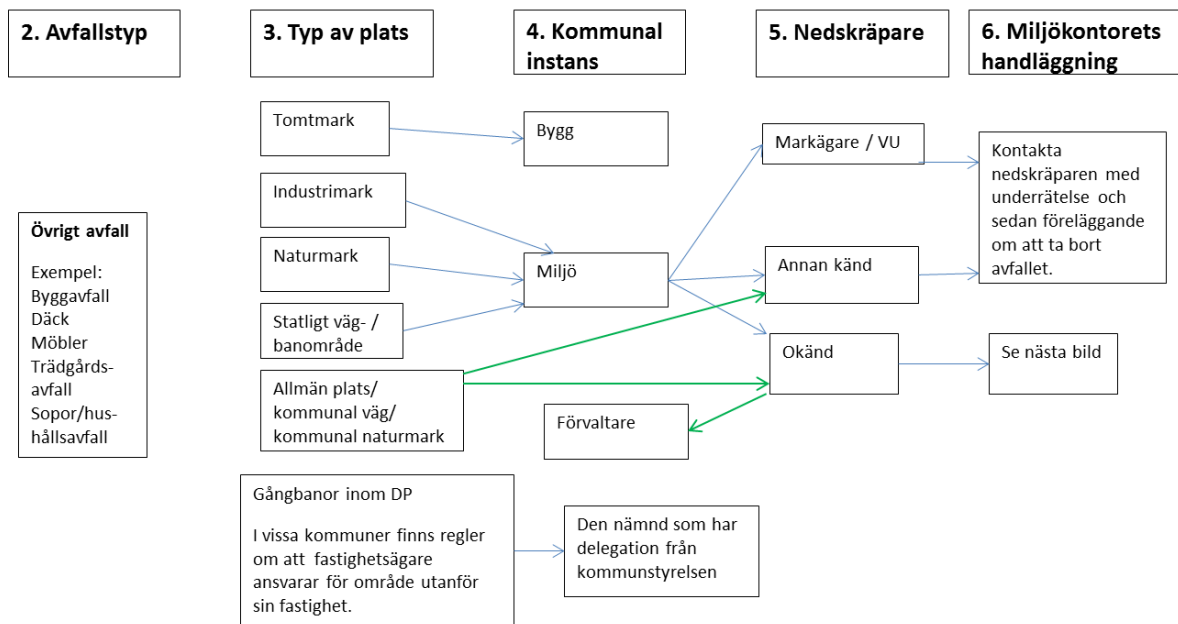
2. Avfallstyp

3. Typ av plats

4. Kommunal instans

5. Nedskräpare

6. Miljökontorets handläggning

Tomtmark

Bygg

Markägare / VU

Kontakta nedskräparen med underrättelse och sedan föreläggande om att ta bort avfallet.

Industrimark

Övrigt avfall

Exempel:
Byggavfall
Däck
Möbler
Trädgårdsavfall
Sopor/hushållsavfall

Naturmark

Miljö

Annan känd

Statligt väg- / banområde

Okänd

Se nästa bild

Allmän plats/ kommunal väg/ kommunal naturmark

Förvaltare

Gångbanor inom DP

I vissa kommuner finns regler om att fastighetsägare ansvarar för område utanför sin fastighet.

Den nämnd som har delegation från kommunstyrelsen